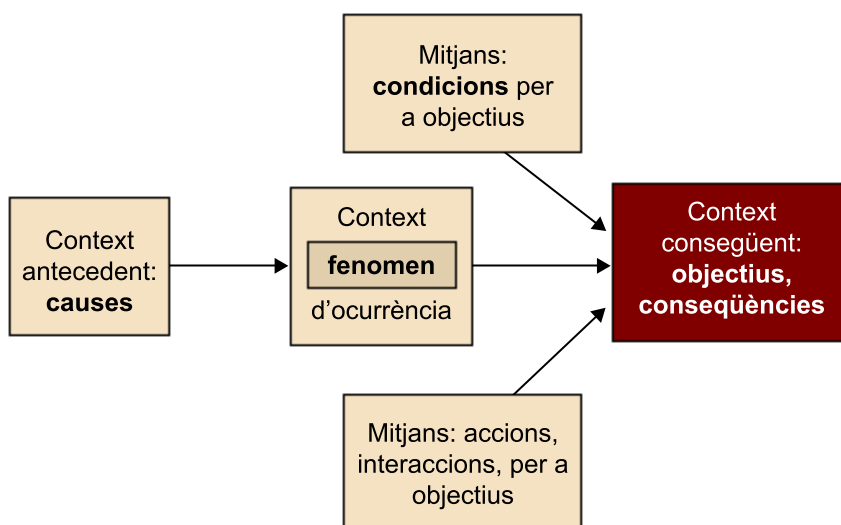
Mitjans: **condicions** per a objectius

Context antecedent: **causes**

Context

**fenomen**

d'ocurrència

Context conseqüent: **objectius, conseqüències**

Mitjans: accions, interaccions, per a objectius